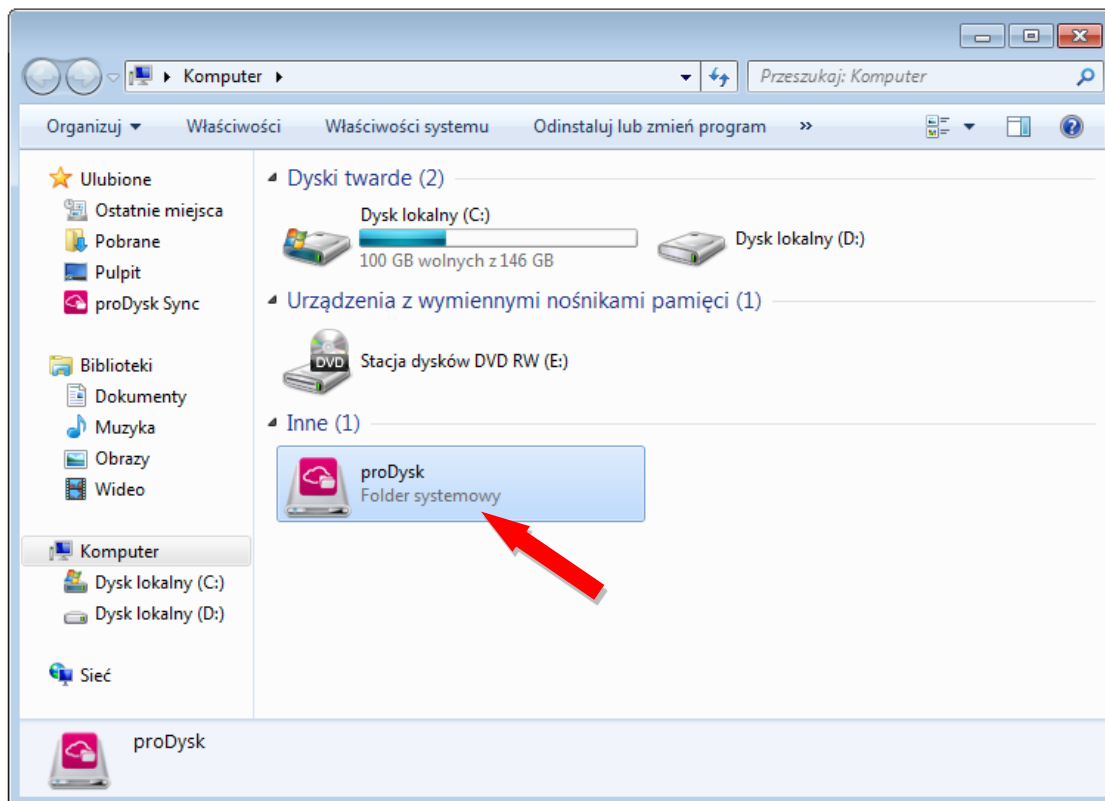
▸ Komputer ▸

Przeszukaj: Komputer

Organizuj ▾ Właściwości Właściwości systemu Odinstaluj lub zmień program »

Ulubione
Ostatnie miejsca
Pobrane
Pulpit
proDysk Sync

Biblioteki
Dokumenty
Muzyka
Obrazy
Wideo

Komputer
Dysk lokalny (C:)
Dysk lokalny (D:)

Sieć

Dyski twarde (2)

Dysk lokalny (C:)
100 GB wolnych z 146 GB

Dysk lokalny (D:)

Urządzenia z wymiennymi nośnikami pamięci (1)

DVD
Stacja dysków DVD RW (E:)

Inne (1)

proDysk
Folder systemowy

proDysk